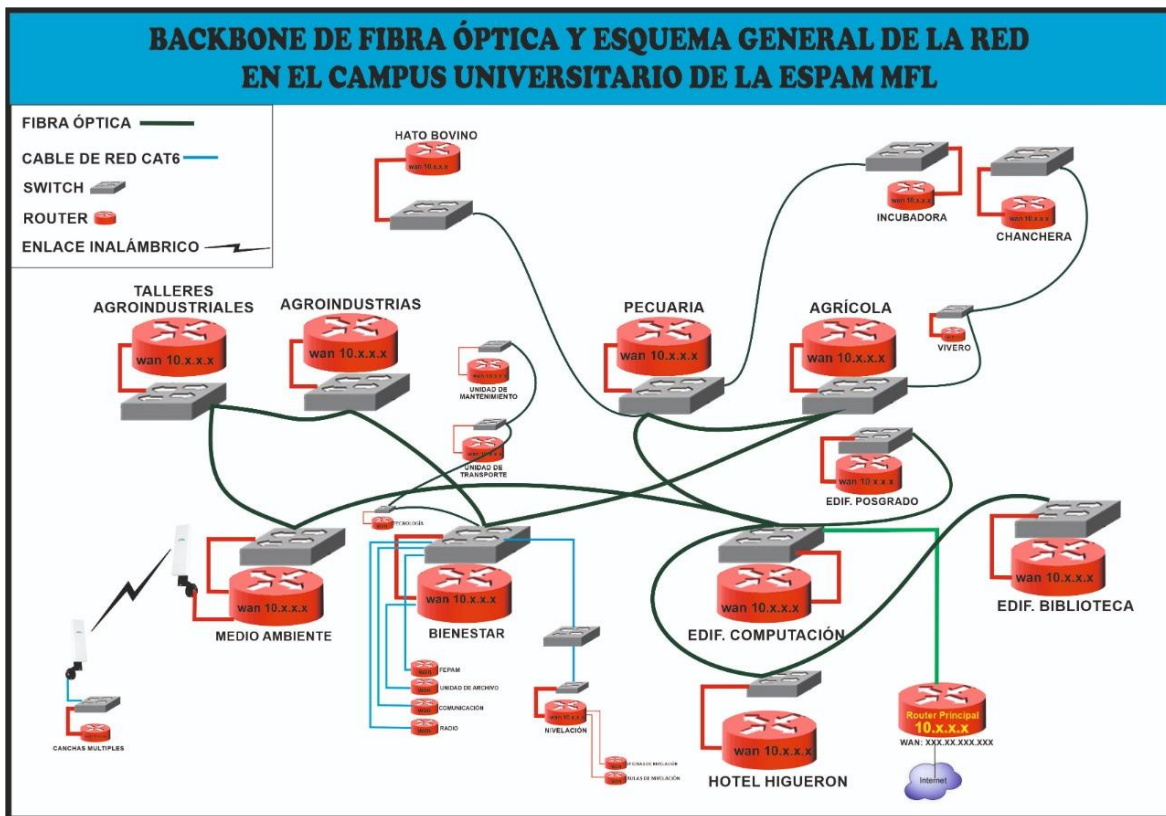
BACKBONE DE FIBRA ÓPTICA Y ESQUEMA GENERAL DE LA RED
EN EL CAMPUS UNIVERSITARIO DE LA ESPAM MFL

FIBRA ÓPTICA
CABLE DE RED CAT6
SWITCH
ROUTER
ENLACE INALÁMBRICO

HATO BOVINO
wan 10.x.x.x

wan 10.x.x.x
INCUBADORA

wan 10.x.x.x
CHANCHERA

TALLERES AGROINDUSTRIALES
wan 10.x.x.x

AGROINDUSTRIAS
wan 10.x.x.x

wan 10.x.x.x
UNIDAD DE MANTENIMIENTO

wan 10.x.x.x
UNIDAD DE TRANSPORTE

PECUARIA
wan 10.x.x.x

AGRÍCOLA
wan 10.x.x.x

VIVERO

wan 10.x.x.x
EDIF. POSGRADO

TECNOLOGÍA

wan 10.x.x.x
MEDIO AMBIENTE

wan 10.x.x.x
BIENESTAR

FEPAM
UNIDAD DE ARCHIVO
COMUNICACIÓN
RADIO

wan 10.x.x.x
NIVELACIÓN
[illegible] DE NIVELACIÓN
AULAS DE NIVELACIÓN

wan 10.x.x.x
EDIF. COMPUTACIÓN

wan 10.x.x.x
EDIF. BIBLIOTECA

wan 10.x.x.x
HOTEL HIGUERON

Router Principal
10.x.x.x
WAN: XXX.XX.XXX.XXX
Internet

CANCHAS MULTIPLES